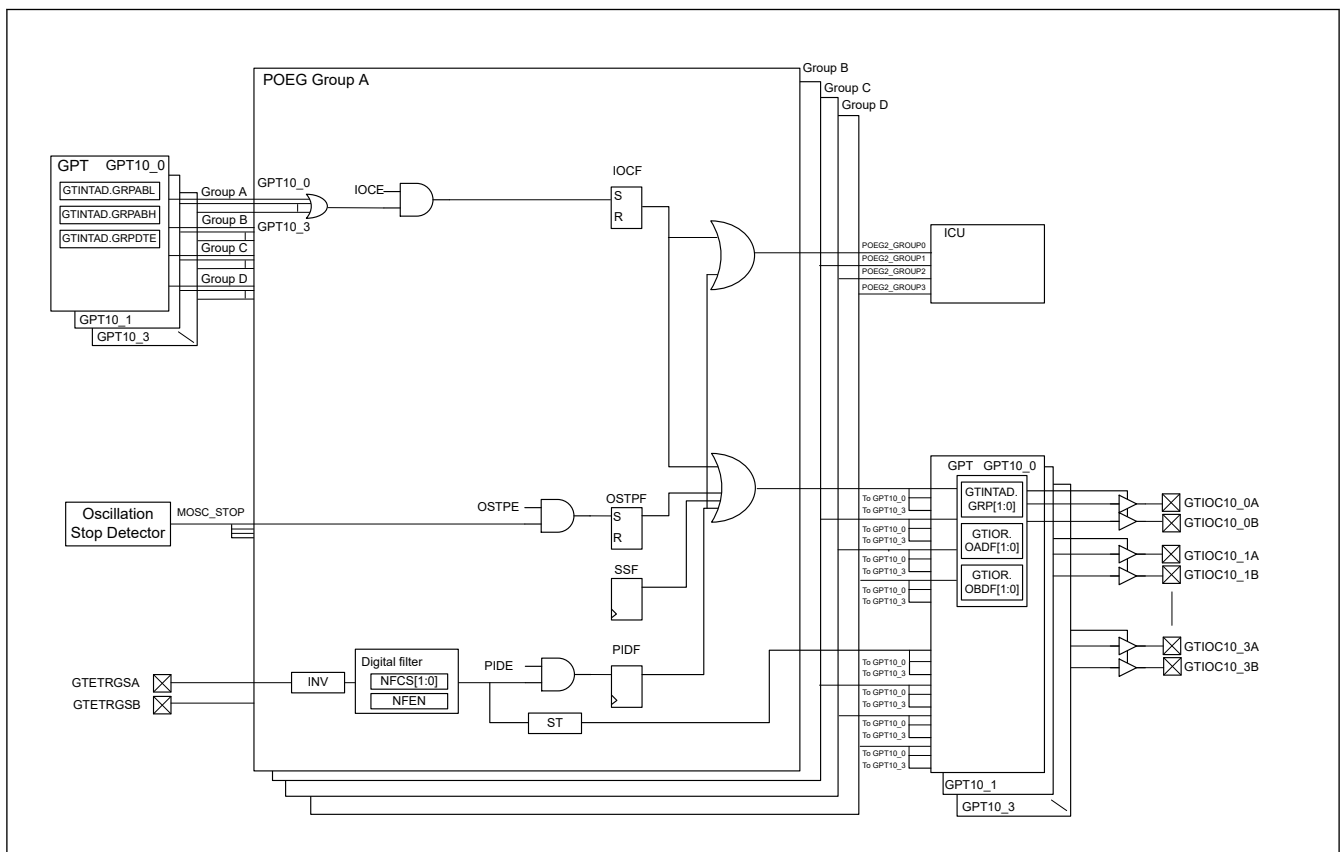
POEG Group A

Group B

Group C

Group D

GPT GPT10_0

GTINTAD.GRPABL

GTINTAD.GRPABH

GTINTAD.GRPDTE

Group A

Group B

Group C

Group D

GPT10_1

GPT10_3

GPT10_0

GPT10_3

IOCE

IOCF

S

R

ICU

POEG2_GROUP0

POEG2_GROUP1

POEG2_GROUP2

POEG2_GROUP3

Oscillation Stop Detector

MOSC_STOP

OSTPE

OSTPF

S

R

SSF

GTETRGSA

GTETRGSB

INV

Digital filter

NFCS[1:0]

NFEN

PIDE

PIDF

ST

To GPT10_0

To GPT10_3

To GPT10_0

To GPT10_3

To GPT10_0

To GPT10_3

To GPT10_0

To GPT10_3

To GPT10_0

To GPT10_3

To GPT10_0

To GPT10_3

To GPT10_0

To GPT10_3

To GPT10_0

To GPT10_3

GPT GPT10_0

GTINTAD. GRP[1:0]

GTIOR. OADF[1:0]

GTIOR. OBDF[1:0]

GPT10_1

GPT10_3

GTIOC10_0A

GTIOC10_0B

GTIOC10_1A

GTIOC10_1B

GTIOC10_3A

GTIOC10_3B